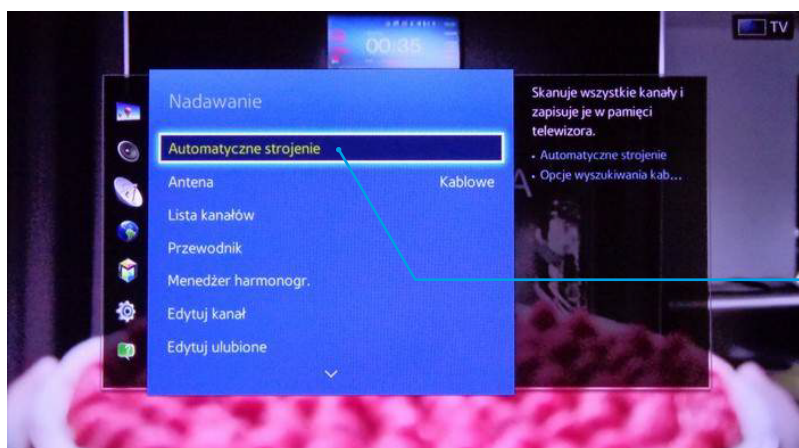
00:35

TV

Nadawanie

Automatyczne strojenie

Antena Kablowe

Lista kanałów

Przewodnik

Menedżer harmonogr.

Edytuj kanał

Edytuj ulubione

Skanuje wszystkie kanały i zapisuje je w pamięci telewizora.

• Automatyczne strojenie

• Opcje wyszukiwania kab...